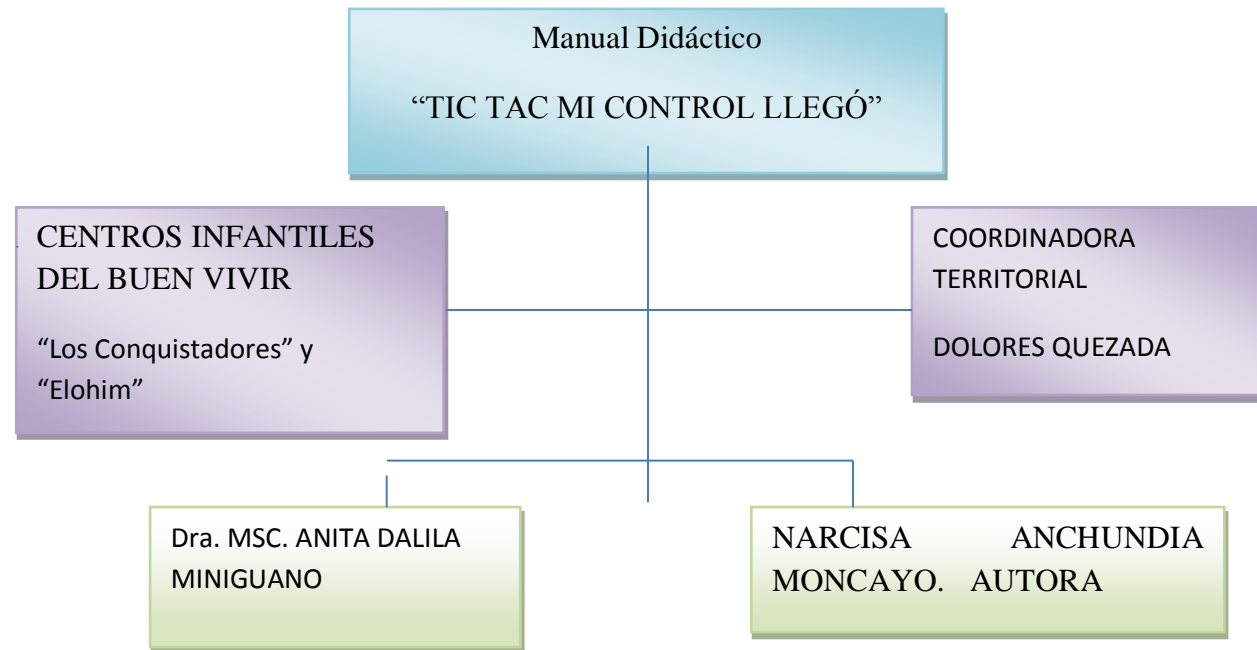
Manual Didáctico

“TIC TAC MI CONTROL LLEGÓ”

CENTROS INFANTILES DEL BUEN VIVIR

“Los Conquistadores” y “Elohim”

COORDINADORA TERRITORIAL

DOLORES QUEZADA

Dra. MSC. ANITA DALILA MINIGUANO

NARCISA ANCHUNDIA MONCAYO. AUTORA